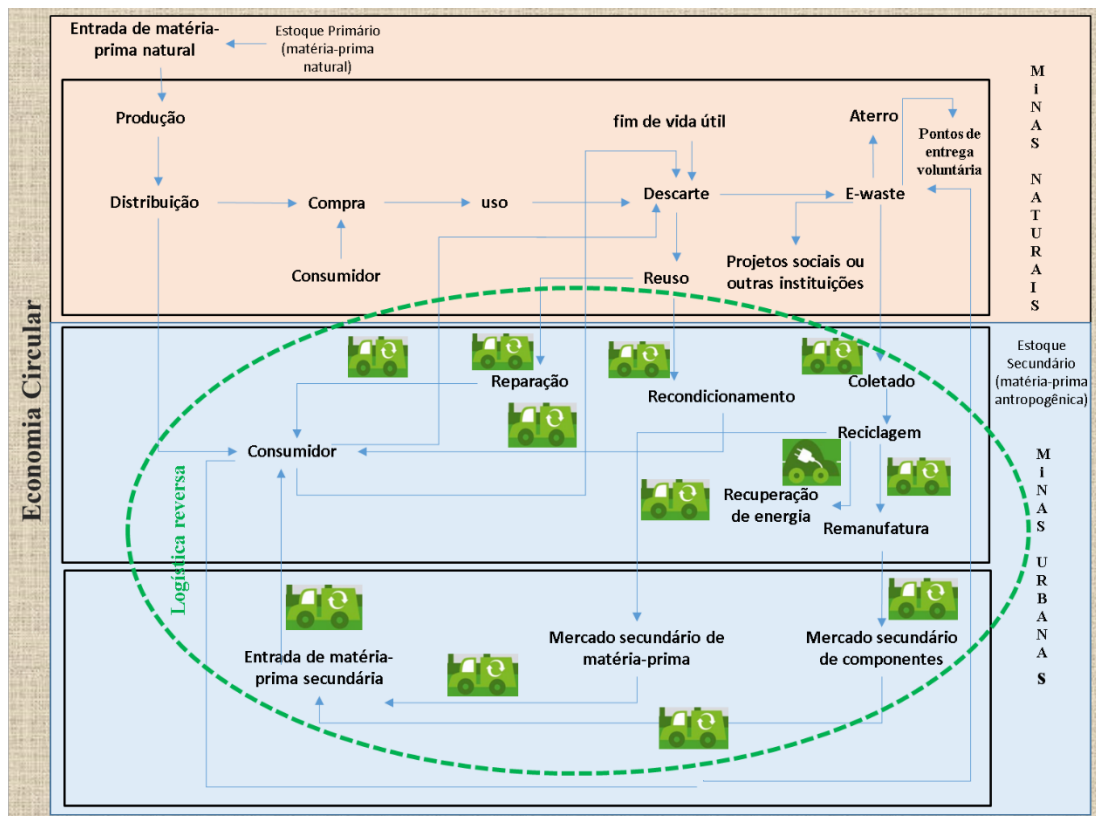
Economia Circular

Entrada de matéria-prima natural

Estoque Primário (matéria-prima natural)

Produção

Distribuição

Compra

uso

Consumidor

fim de vida útil

Descarte

Reuso

Aterro

Pontos de entrega voluntária

E-waste

Projetos sociais ou outras instituições

M I N A S

N A T U R A I S

Estoque Secundário (matéria-prima antropogênica)

Reparação

Recondicionamento

Coletado

Consumidor

Reciclagem

Recuperação de energia

Remanufatura

Logística reversa

Entrada de matéria-prima secundária

Mercado secundário de matéria-prima

Mercado secundário de componentes

M I N A S

U R B A N A S